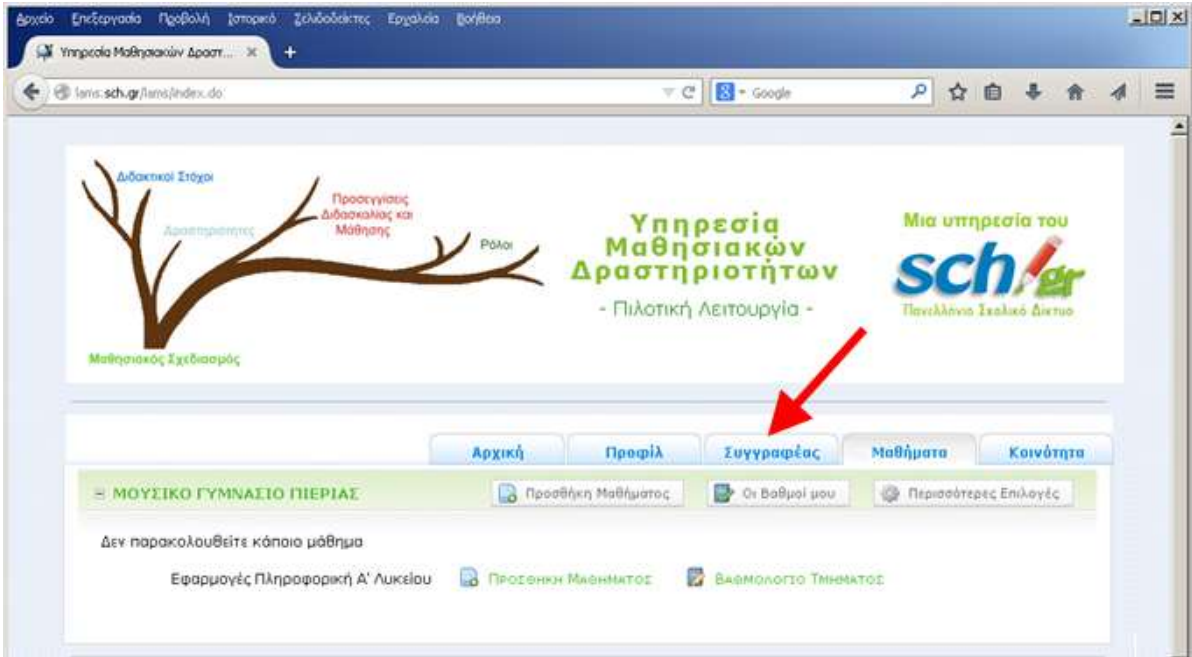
Αρχείο Επεξεργασία Προβολή Ιστορικό Σελιδοδείκτες Εργαλεία Βοήθεια

Υπηρεσία Μαθησιακών Δραστ... ×

lams.sch.gr/lams/index.do

Google

Διδακτικοί Στόχοι

Δραστηριότητες

Προσεγγίσεις Διδασκαλίας και Μάθησης

Ρόλοι

Μαθησιακός Σχεδιασμός

Υπηρεσία Μαθησιακών Δραστηριοτήτων

- Πιλοτική Λειτουργία -

Μια υπηρεσία του

sch.gr

Πανελλήνιο Σχολικό Δίκτυο

Αρχική | Προφίλ | Συγγραφέας | Μαθήματα | Κοινότητα

ΜΟΥΣΙΚΟ ΓΥΜΝΑΣΙΟ ΠΙΕΡΙΑΣ

Προσθήκη Μαθήματος

Οι Βαθμοί μου

Περισσότερες Επιλογές

Δεν παρακολουθείτε κάποιο μάθημα

Εφαρμογές Πληροφορική Α' Λυκείου

ΠΡΟΣΘΗΚΗ ΜΑΘΗΜΑΤΟΣ

ΒΑΘΜΟΛΟΓΙΟ ΤΜΗΜΑΤΟΣ